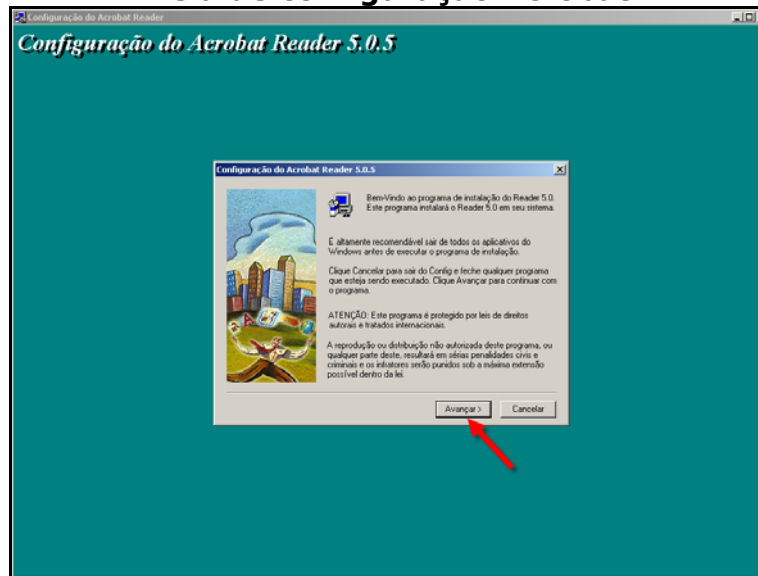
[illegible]

Configuração do Acrobat Reader

Configuração do Acrobat Reader 5.0.5

Configuração do Acrobat Reader 5.0.5

Bem-Vindo ao programa de instalação do Reader 5.0. Este programa instalará o Reader 5.0 em seu sistema.

É altamente recomendável sair de todos os aplicativos do Windows antes de executar o programa de instalação.

Clique Cancelar para sair do Config e feche qualquer programa que esteja sendo executado. Clique Avançar para continuar com o programa.

ATENÇÃO: Este programa é protegido por leis de direitos autorais e tratados internacionais.

A reprodução ou distribuição não autorizada deste programa, ou qualquer parte deste, resultará em sérias penalidades civis e criminais e os infratores serão punidos sob a máxima extensão possível dentro da lei.

Avançar >

Cancelar